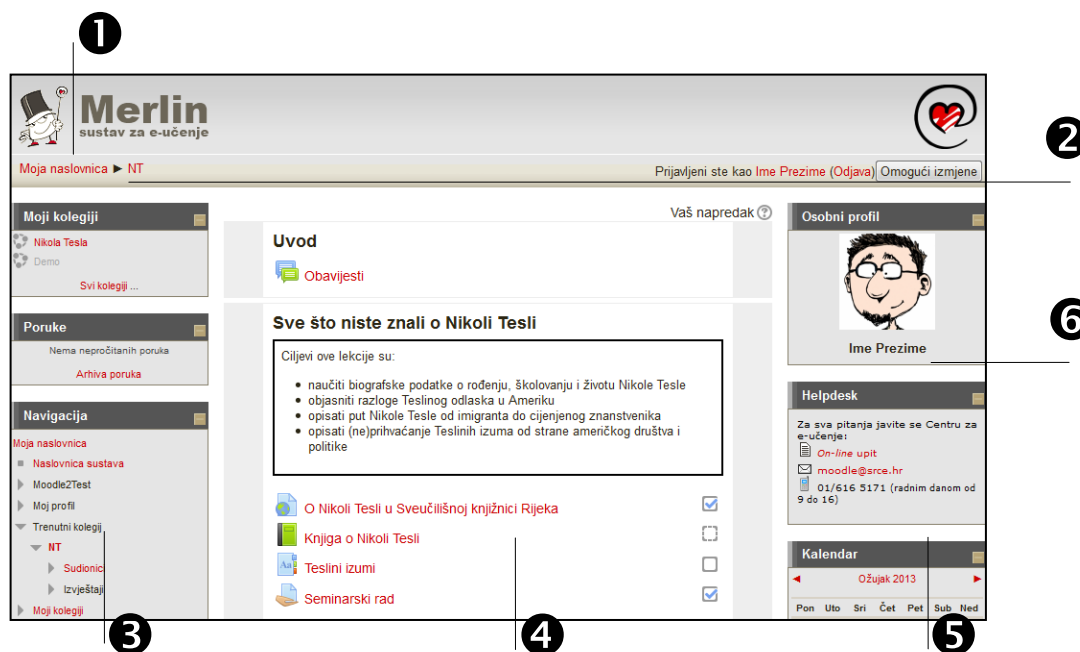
❶

Merlin
sustav za e-učenje

Moja naslovnica ► NT

Prijavljeni ste kao Ime Prezime (Odjava) Omogući izmjene

❷

Moji kolegiji
Nikola Tesla
Demo
Svi kolegiji ...

Poruke
Nema nepročitanih poruka
Arhiva poruka

Navigacija
Moja naslovnica
Naslovnica sustava
Moodle2Test
Moj profil
Trenutni kolegiji
NT
Sudionici
Izvještaji
Moji kolegiji

Vaš napredak

Uvod
Obavijesti

Sve što niste znali o Nikoli Tesli

Ciljevi ove lekcije su:

- naučiti biografske podatke o rođenju, školovanju i životu Nikole Tesle
- objasniti razloge Teslinog odlaska u Ameriku
- opisati put Nikole Tesle od imigranta do cijenjenog znanstvenika
- opisati (ne)prihvaćanje Teslinih izuma od strane američkog društva i politike

O Nikoli Tesli u Sveučilišnoj knjižnici Rijeka
Knjiga o Nikoli Tesli
Teslini izumi
Seminarski rad

Osobni profil
Ime Prezime

❻

Helpdesk
Za sva pitanja javite se Centru za e-učenje:
On-line upit
moodle@srce.hr
01/616 5171 (radnim danom od 9 do 16)

Kalendar
◄ Ožujak 2013 ►
Pon Uto Sri Čet Pet Sub Ned

❸ ❹ ❺